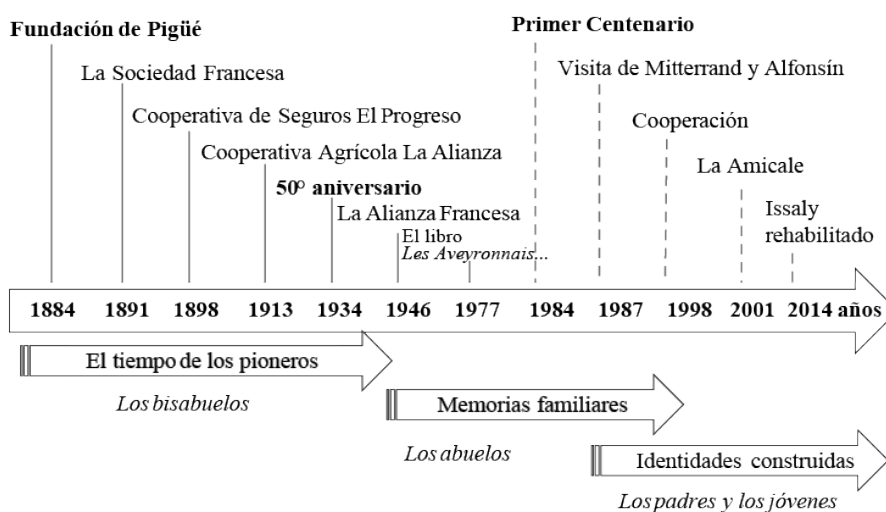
Fundación de Pigüé

La Sociedad Francesa

Cooperativa de Seguros El Progreso

Cooperativa Agrícola La Alianza

50º aniversario

La Alianza Francesa

El libro
*Les Aveyronnais...*

Primer Centenario

Visita de Mitterrand y Alfonsín

Cooperación

La Amicale

Issaly rehabilitado

1884 1891 1898 1913 1934 1946 1977 1984 1987 1998 2001 2014 años

El tiempo de los pioneros

*Los bisabuelos*

Memorias familiares

*Los abuelos*

Identidades construidas

*Los padres y los jóvenes*